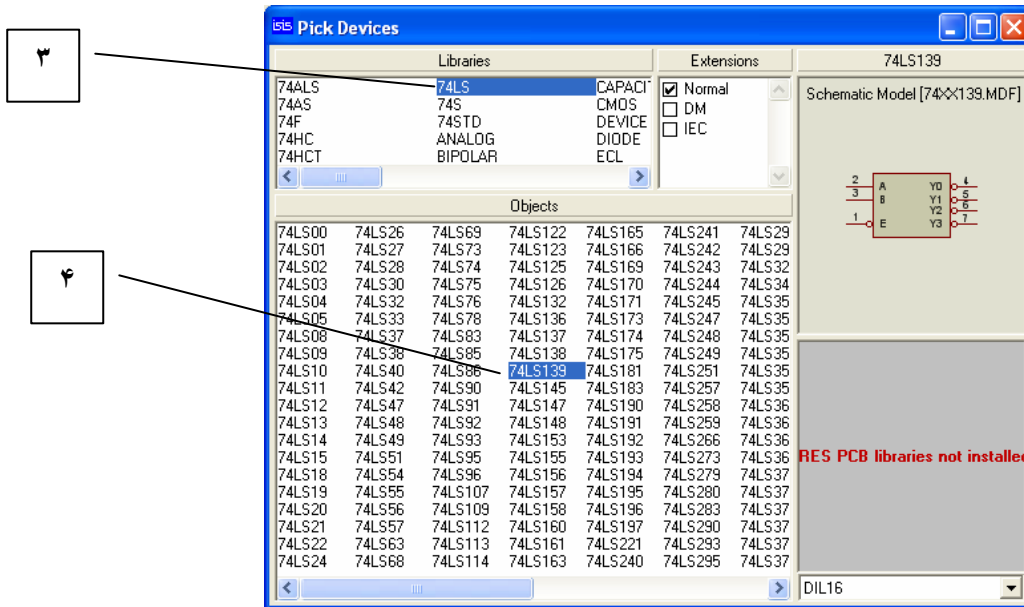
۳

۴

ISIS Pick Devices

Libraries

| 74ALS | 74LS | CAPACI |
|---|---|---|
| 74AS | 74S | CMOS |
| 74F | 74STD | DEVICE |
| 74HC | ANALOG | DIODE |
| 74HCT | BIPOLAR | ECL |

Extensions

☑ Normal
☐ DM
☐ IEC

74LS139

Schematic Model [74XX139.MDF]

2 A Y0 4
3 B Y1 5
Y2 6
1 E Y3 7

Objects

| 74LS00 | 74LS26 | 74LS69 | 74LS122 | 74LS165 | 74LS241 | 74LS29 |
|---|---|---|---|---|---|---|
| 74LS01 | 74LS27 | 74LS73 | 74LS123 | 74LS166 | 74LS242 | 74LS29 |
| 74LS02 | 74LS28 | 74LS74 | 74LS125 | 74LS169 | 74LS243 | 74LS32 |
| 74LS03 | 74LS30 | 74LS75 | 74LS126 | 74LS170 | 74LS244 | 74LS34 |
| 74LS04 | 74LS32 | 74LS76 | 74LS132 | 74LS171 | 74LS245 | 74LS35 |
| 74LS05 | 74LS33 | 74LS78 | 74LS136 | 74LS173 | 74LS247 | 74LS35 |
| 74LS08 | 74LS37 | 74LS83 | 74LS137 | 74LS174 | 74LS248 | 74LS35 |
| 74LS09 | 74LS38 | 74LS85 | 74LS138 | 74LS175 | 74LS249 | 74LS35 |
| 74LS10 | 74LS40 | 74LS86 | 74LS139 | 74LS181 | 74LS251 | 74LS35 |
| 74LS11 | 74LS42 | 74LS90 | 74LS145 | 74LS183 | 74LS257 | 74LS35 |
| 74LS12 | 74LS47 | 74LS91 | 74LS147 | 74LS190 | 74LS258 | 74LS36 |
| 74LS13 | 74LS48 | 74LS92 | 74LS148 | 74LS191 | 74LS259 | 74LS36 |
| 74LS14 | 74LS49 | 74LS93 | 74LS153 | 74LS192 | 74LS266 | 74LS36 |
| 74LS15 | 74LS51 | 74LS95 | 74LS155 | 74LS193 | 74LS273 | 74LS36 |
| 74LS18 | 74LS54 | 74LS96 | 74LS156 | 74LS194 | 74LS279 | 74LS37 |
| 74LS19 | 74LS55 | 74LS107 | 74LS157 | 74LS195 | 74LS280 | 74LS37 |
| 74LS20 | 74LS56 | 74LS109 | 74LS158 | 74LS196 | 74LS283 | 74LS37 |
| 74LS21 | 74LS57 | 74LS112 | 74LS160 | 74LS197 | 74LS290 | 74LS37 |
| 74LS22 | 74LS63 | 74LS113 | 74LS161 | 74LS221 | 74LS293 | 74LS37 |
| 74LS24 | 74LS68 | 74LS114 | 74LS163 | 74LS240 | 74LS295 | 74LS37 |

RES PCB libraries not installed

DIL16